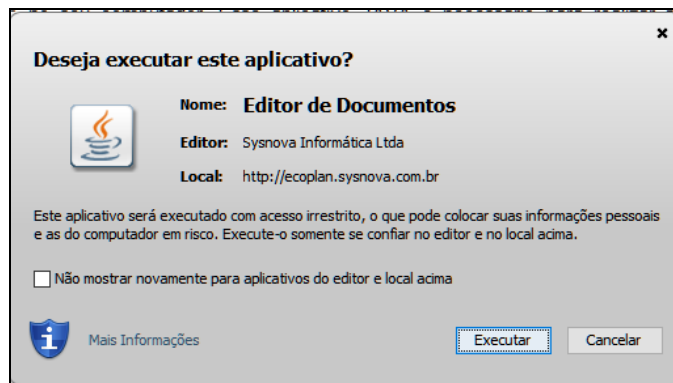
Deseja executar este aplicativo?

×

Nome: Editor de Documentos

Editor: Sysnova Informática Ltda

Local: http://ecoplan.sysnova.com.br

Este aplicativo será executado com acesso irrestrito, o que pode colocar suas informações pessoais e as do computador em risco. Execute-o somente se confiar no editor e no local acima.

Não mostrar novamente para aplicativos do editor e local acima

Mais Informações

Executar

Cancelar